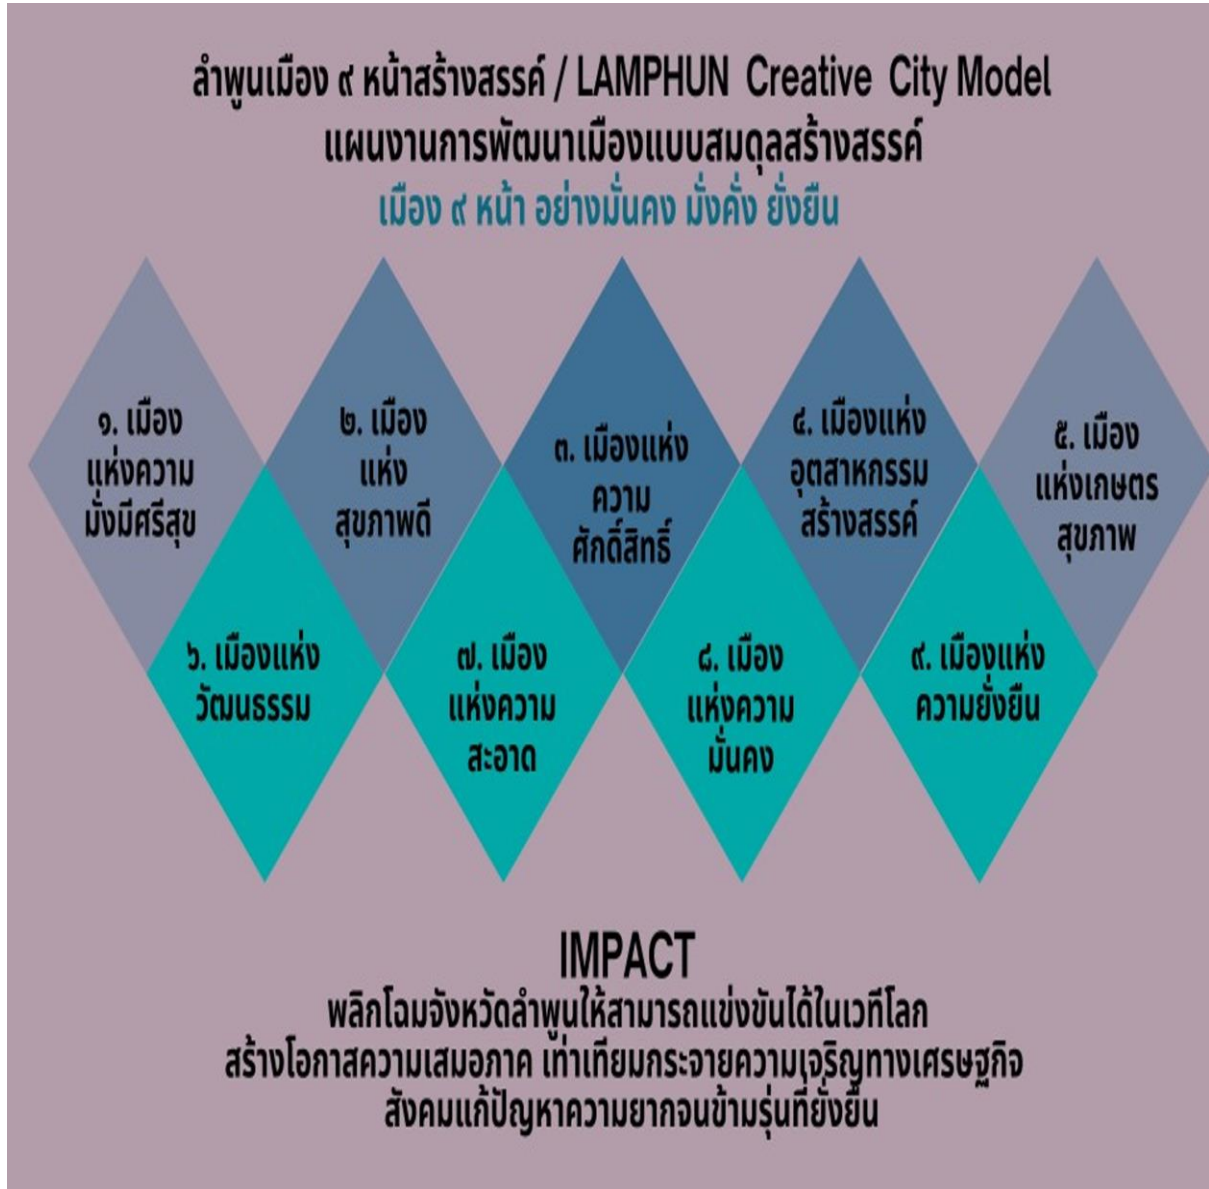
ลำพูนเมือง ๙ หน้าสร้างสรรค์ / LAMPHUN Creative City Model
แผนงานการพัฒนาเมืองแบบสมดุลสร้างสรรค์
เมือง ๙ หน้า อย่างมั่นคง มั่งคั่ง ยั่งยืน

๑. เมืองแห่งความมั่งมีศรีสุข

๒. เมืองแห่งสุขภาพดี

๓. เมืองแห่งความศักดิ์สิทธิ์

๔. เมืองแห่งอุตสาหกรรมสร้างสรรค์

๕. เมืองแห่งเกษตรสุขภาพ

๖. เมืองแห่งวัฒนธรรม

๗. เมืองแห่งความสะอาด

๘. เมืองแห่งความมั่นคง

๙. เมืองแห่งความยั่งยืน

IMPACT
พลิกโฉมจังหวัดลำพูนให้สามารถแข่งขันได้ในเวทีโลก
สร้างโอกาสความเสมอภาค เท่าเทียมกระจายความเจริญทางเศรษฐกิจ
สังคมแก้ปัญหาความยากจนข้ามรุ่นที่ยั่งยืน